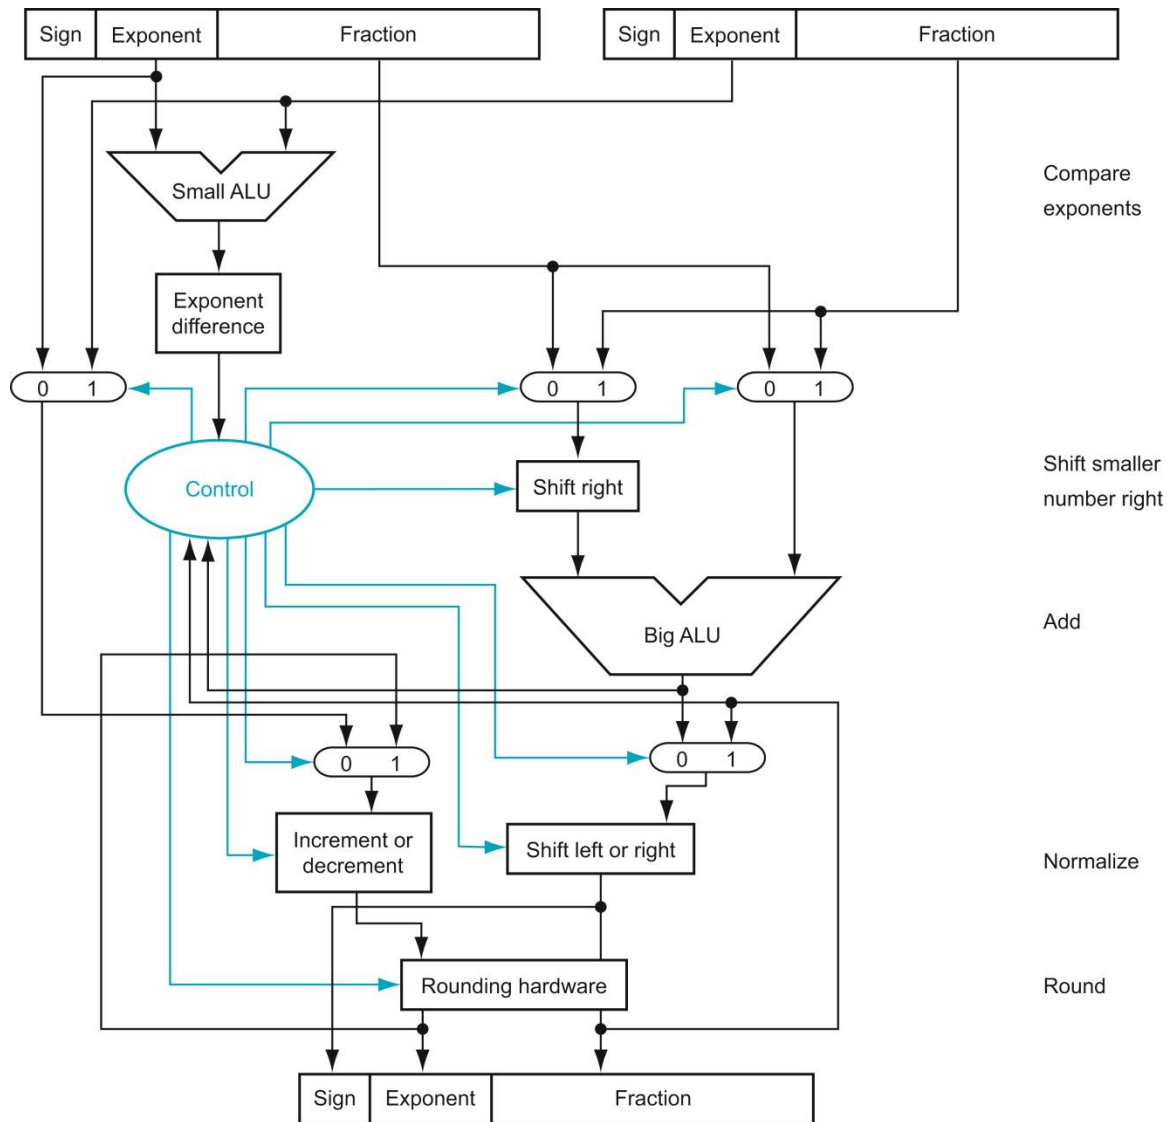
Sign | Exponent | Fraction

Sign | Exponent | Fraction

Compare exponents

Small ALU

Exponent difference

0 1

0 1

0 1

Control

Shift right

Shift smaller number right

Big ALU

Add

0 1

0 1

Increment or decrement

Shift left or right

Normalize

Rounding hardware

Round

Sign | Exponent | Fraction